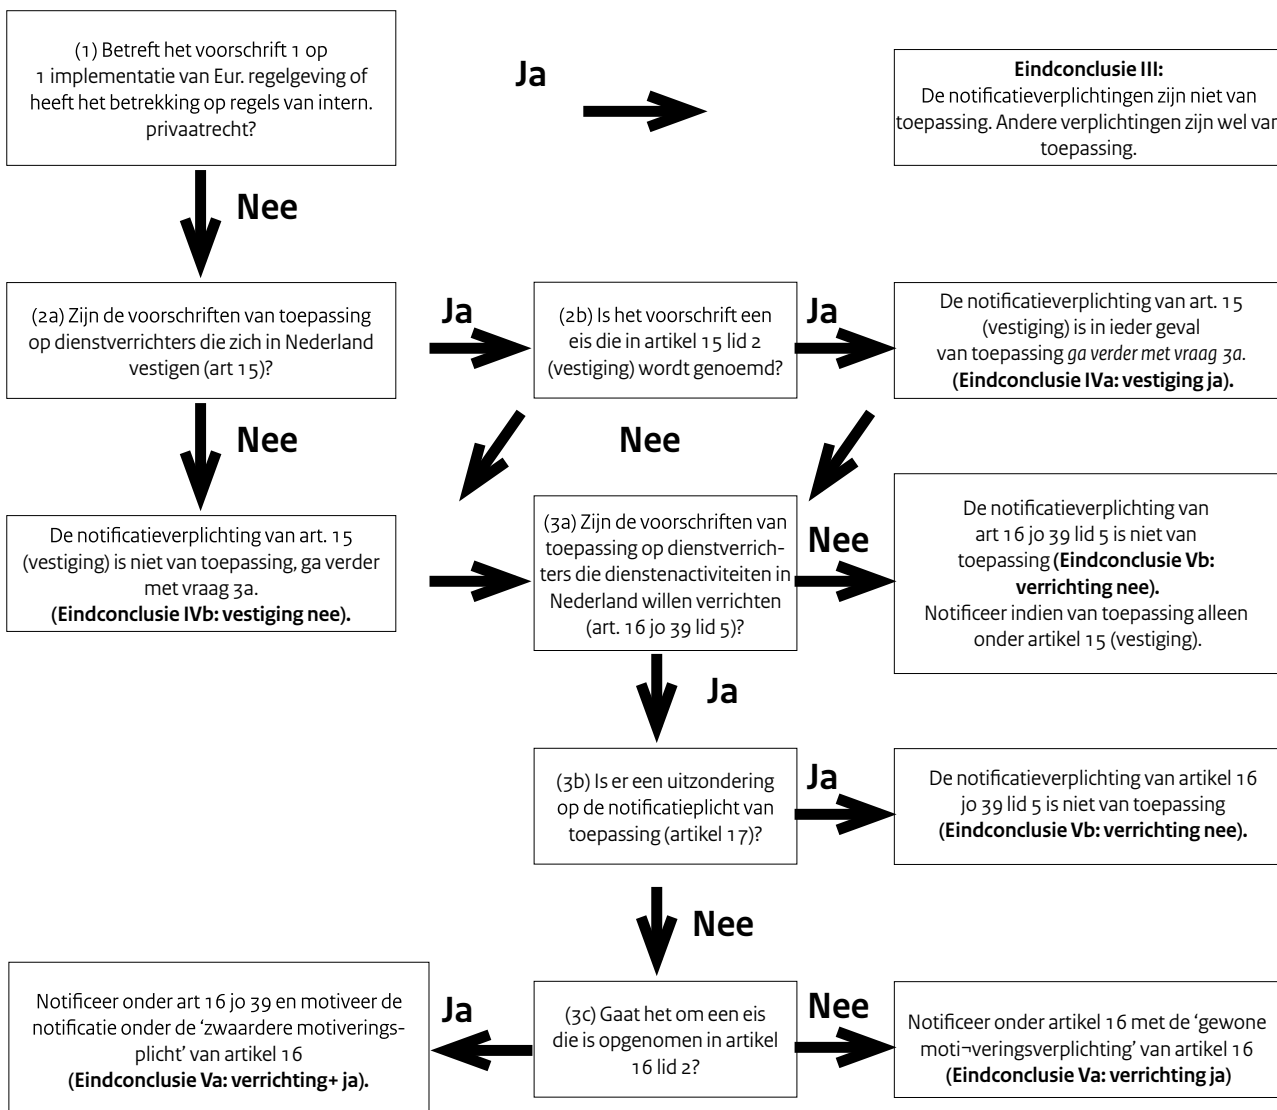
(1) Betreft het voorschrift 1 op 1 implementatie van Eur. regelgeving of heeft het betrekking op regels van intern. privaatrecht?

Ja

**Eindconclusie III:**
De notificatieverplichtingen zijn niet van toepassing. Andere verplichtingen zijn wel van toepassing.

Nee

(2a) Zijn de voorschriften van toepassing op dienstverrichters die zich in Nederland vestigen (art 15)?

Ja

(2b) Is het voorschrift een eis die in artikel 15 lid 2 (vestiging) wordt genoemd?

Ja

De notificatieverplichting van art. 15 (vestiging) is in ieder geval van toepassing *ga verder met vraag 3a.*
**(Eindconclusie IVa: vestiging ja).**

Nee

Nee

De notificatieverplichting van art. 15 (vestiging) is niet van toepassing, ga verder met vraag 3a.
**(Eindconclusie IVb: vestiging nee).**

(3a) Zijn de voorschriften van toepassing op dienstverrichters die dienstenactiviteiten in Nederland willen verrichten (art. 16 jo 39 lid 5)?

Nee

De notificatieverplichting van art 16 jo 39 lid 5 is niet van toepassing **(Eindconclusie Vb: verrichting nee).**
Notificeer indien van toepassing alleen onder artikel 15 (vestiging).

Ja

(3b) Is er een uitzondering op de notificatieplicht van toepassing (artikel 17)?

Ja

De notificatieverplichting van artikel 16 jo 39 lid 5 is niet van toepassing **(Eindconclusie Vb: verrichting nee).**

Nee

Notificeer onder art 16 jo 39 en motiveer de notificatie onder de 'zwaardere motiveringsplicht' van artikel 16
**(Eindconclusie Va: verrichting+ ja).**

Ja

(3c) Gaat het om een eis die is opgenomen in artikel 16 lid 2?

Nee

Notificeer onder artikel 16 met de 'gewone moti¬veringsverplichting' van artikel 16
**(Eindconclusie Va: verrichting ja)**